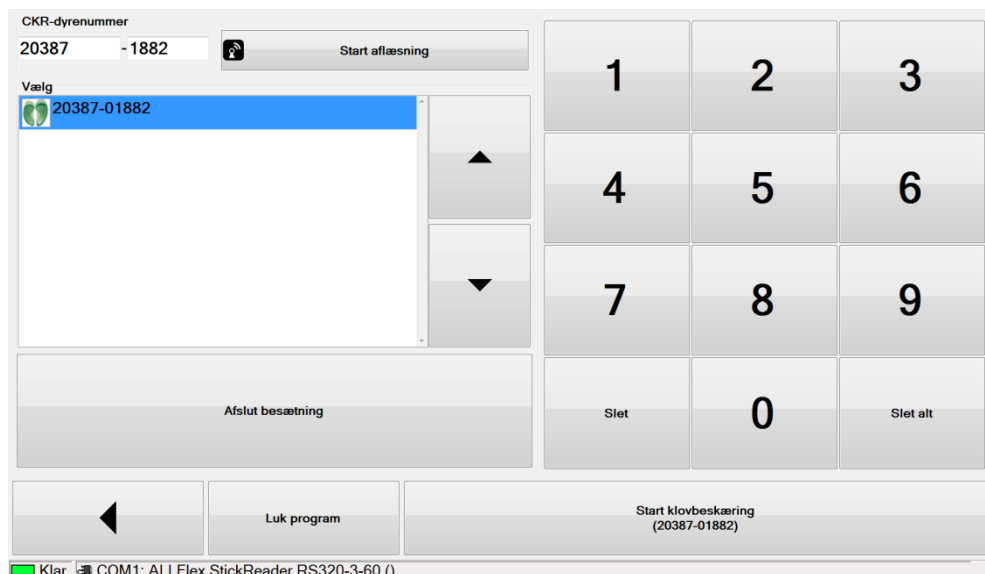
CKR-dyrenummer
20387 -1882
Start aflæsning
Vælg
20387-01882

1 2 3
4 5 6
7 8 9
Slet 0 Slet alt

Afslut besætning

Luk program
Start klovbeskæring
(20387-01882)

Klar COM1: ALLFlex StickReader RS320-3-60 ()